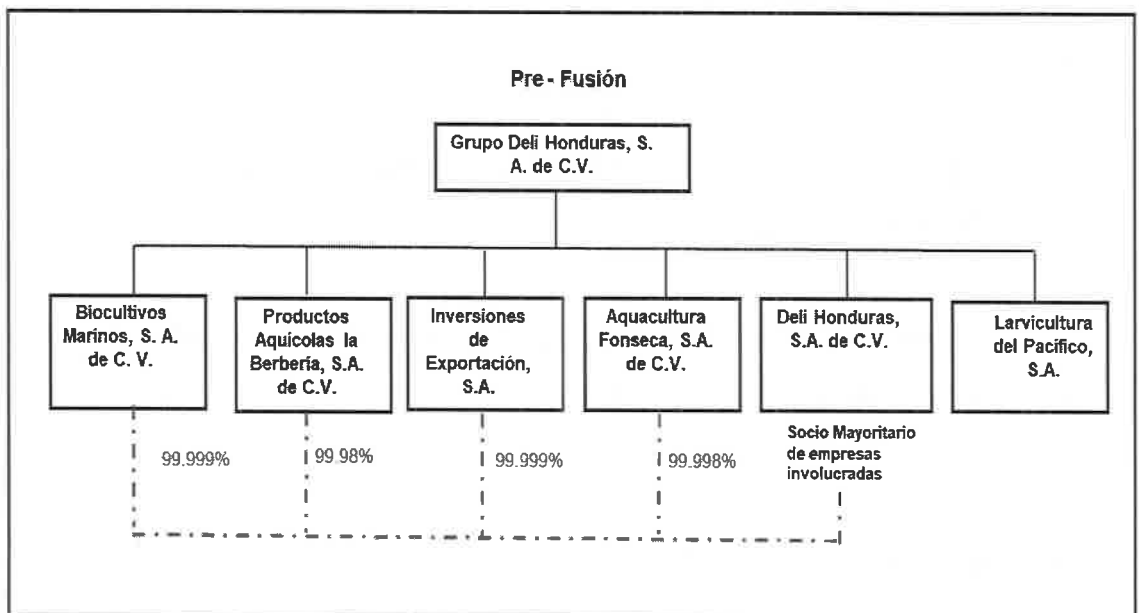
Pre - Fusión

Grupo Deli Honduras, S. A. de C.V.

Biocultivos Marinos, S. A. de C. V.

Productos Aquícolas la Berbería, S.A. de C.V.

Inversiones de Exportación, S.A.

Aquacultura Fonseca, S.A. de C.V.

Deli Honduras, S.A. de C.V.

Larvicultura del Pacífico, S.A.

99.999%

99.98%

99.999%

99.998%

Socio Mayoritario de empresas involucradas